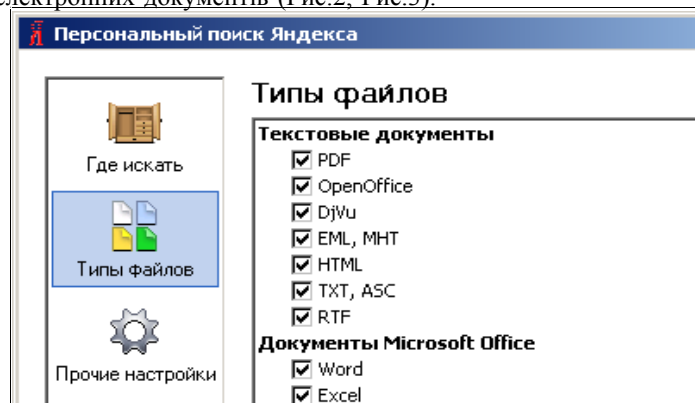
электронных документов (Рис.2, Рис.3).

Персональный поиск Яндекса

Где искать

Типы файлов

Прочие настройки

Типы файлов

Текстовые документы
☑ PDF
☑ OpenOffice
☑ DjVu
☑ EML, MHT
☑ HTML
☑ TXT, ASC
☑ RTF
Документы Microsoft Office
☑ Word
☑ Excel